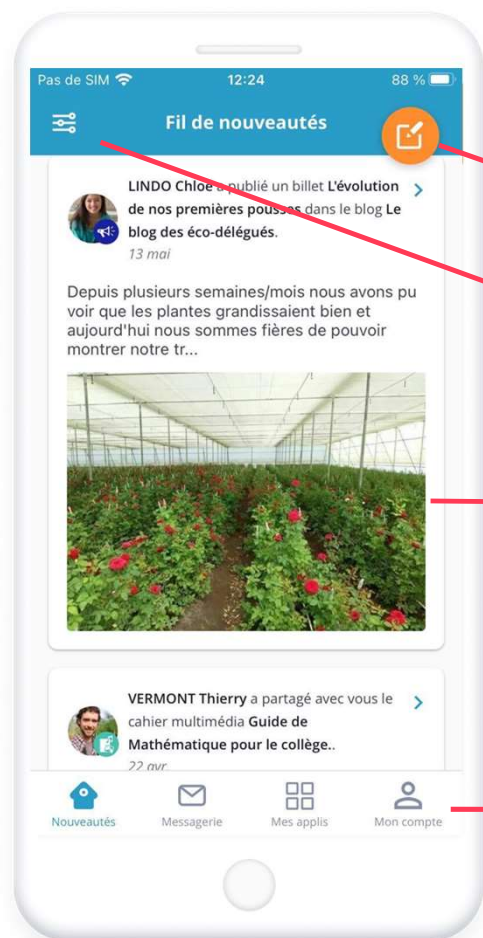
Pas de SIM 12:24 88 %

Fil de nouveautés

LINDO Chloe a publié un billet L'évolution de nos premières pousses dans le blog Le blog des éco-délégués.

13 mai

Depuis plusieurs semaines/mois nous avons pu voir que les plantes grandissaient bien et aujourd'hui nous sommes fières de pouvoir montrer notre tr...

VERMONT Thierry a partagé avec vous le cahier multimédia Guide de Mathématique pour le collège..

22 avr.

Nouveautés Messagerie Mes applis Mon compte